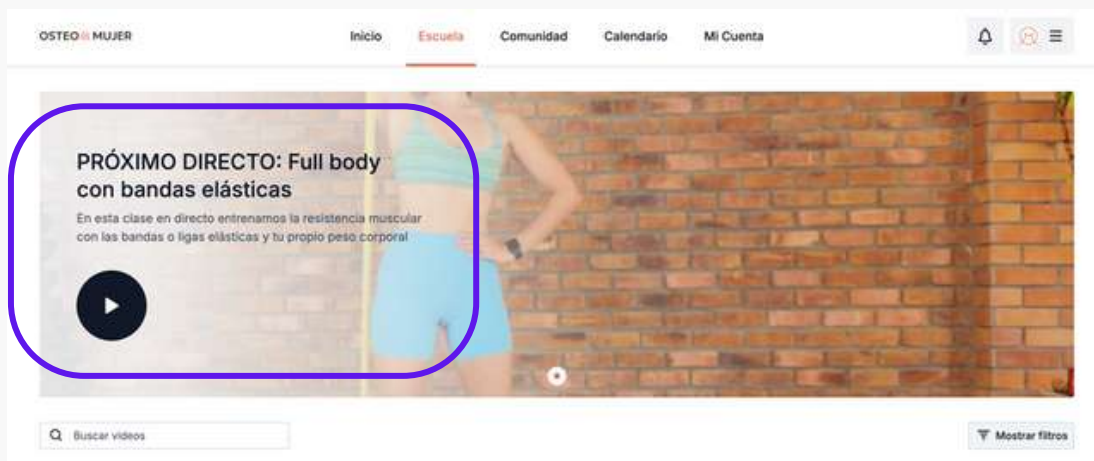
OSTEO & MUJER

Inicio Escuela Comunidad Calendario Mi Cuenta

PRÓXIMO DIRECTO: Full body con bandas elásticas

En esta clase en directo entrenamos la resistencia muscular con las bandas o ligas elásticas y tu propio peso corporal

Buscar videos

Mostrar filtros